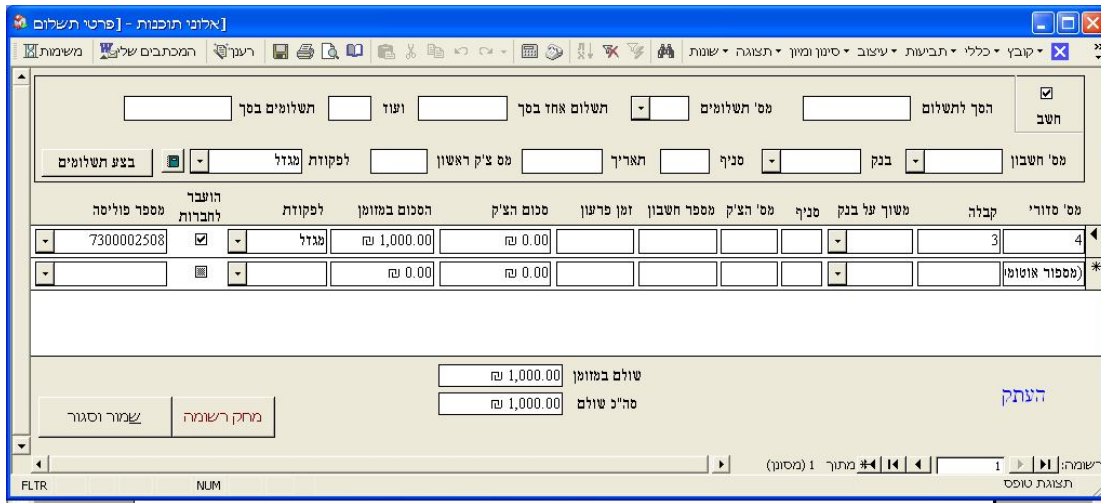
[אלוני תוכנות - [פרטי תשלום

קובץ • כללי • תביעות • עיצוב • סינון ומיון • תצוגה • שונות | רענן | המכתבים שלי | משימות

חשב ☑ | הסך לתשלום | מס' תשלומים | תשלום אחד בסך | ועוד | תשלומים בסך

מס' חשבון | בנק | סניף | תאריך | מס צ'ק ראשון | לפקודת מגדל | בצע תשלומים

| מס' סודרי | קבלה | משוך על בנק | סניף | מס' הצ'ק | מספר חשבון | זמן פרעון | סכום הצ'ק | הסכום במזומן | לפקודת | הועבר לחברות | מספר פוליסה |
|---|---|---|---|---|---|---|---|---|---|---|---|
| 4 | 3 | | | | | | ₪ 0.00 | ₪ 1,000.00 | מגדל | ☑ | 7300002508 |
| (מספור אוטומ | | | | | | | ₪ 0.00 | ₪ 0.00 | | | |

שולם במזומן ₪ 1,000.00
סה"כ שולם ₪ 1,000.00

העתק

מחק רשומה | שמור וסגור

רשומה: 1 מתוך 1 (מסונן)

תצוגת טופס | FLTR | NUM